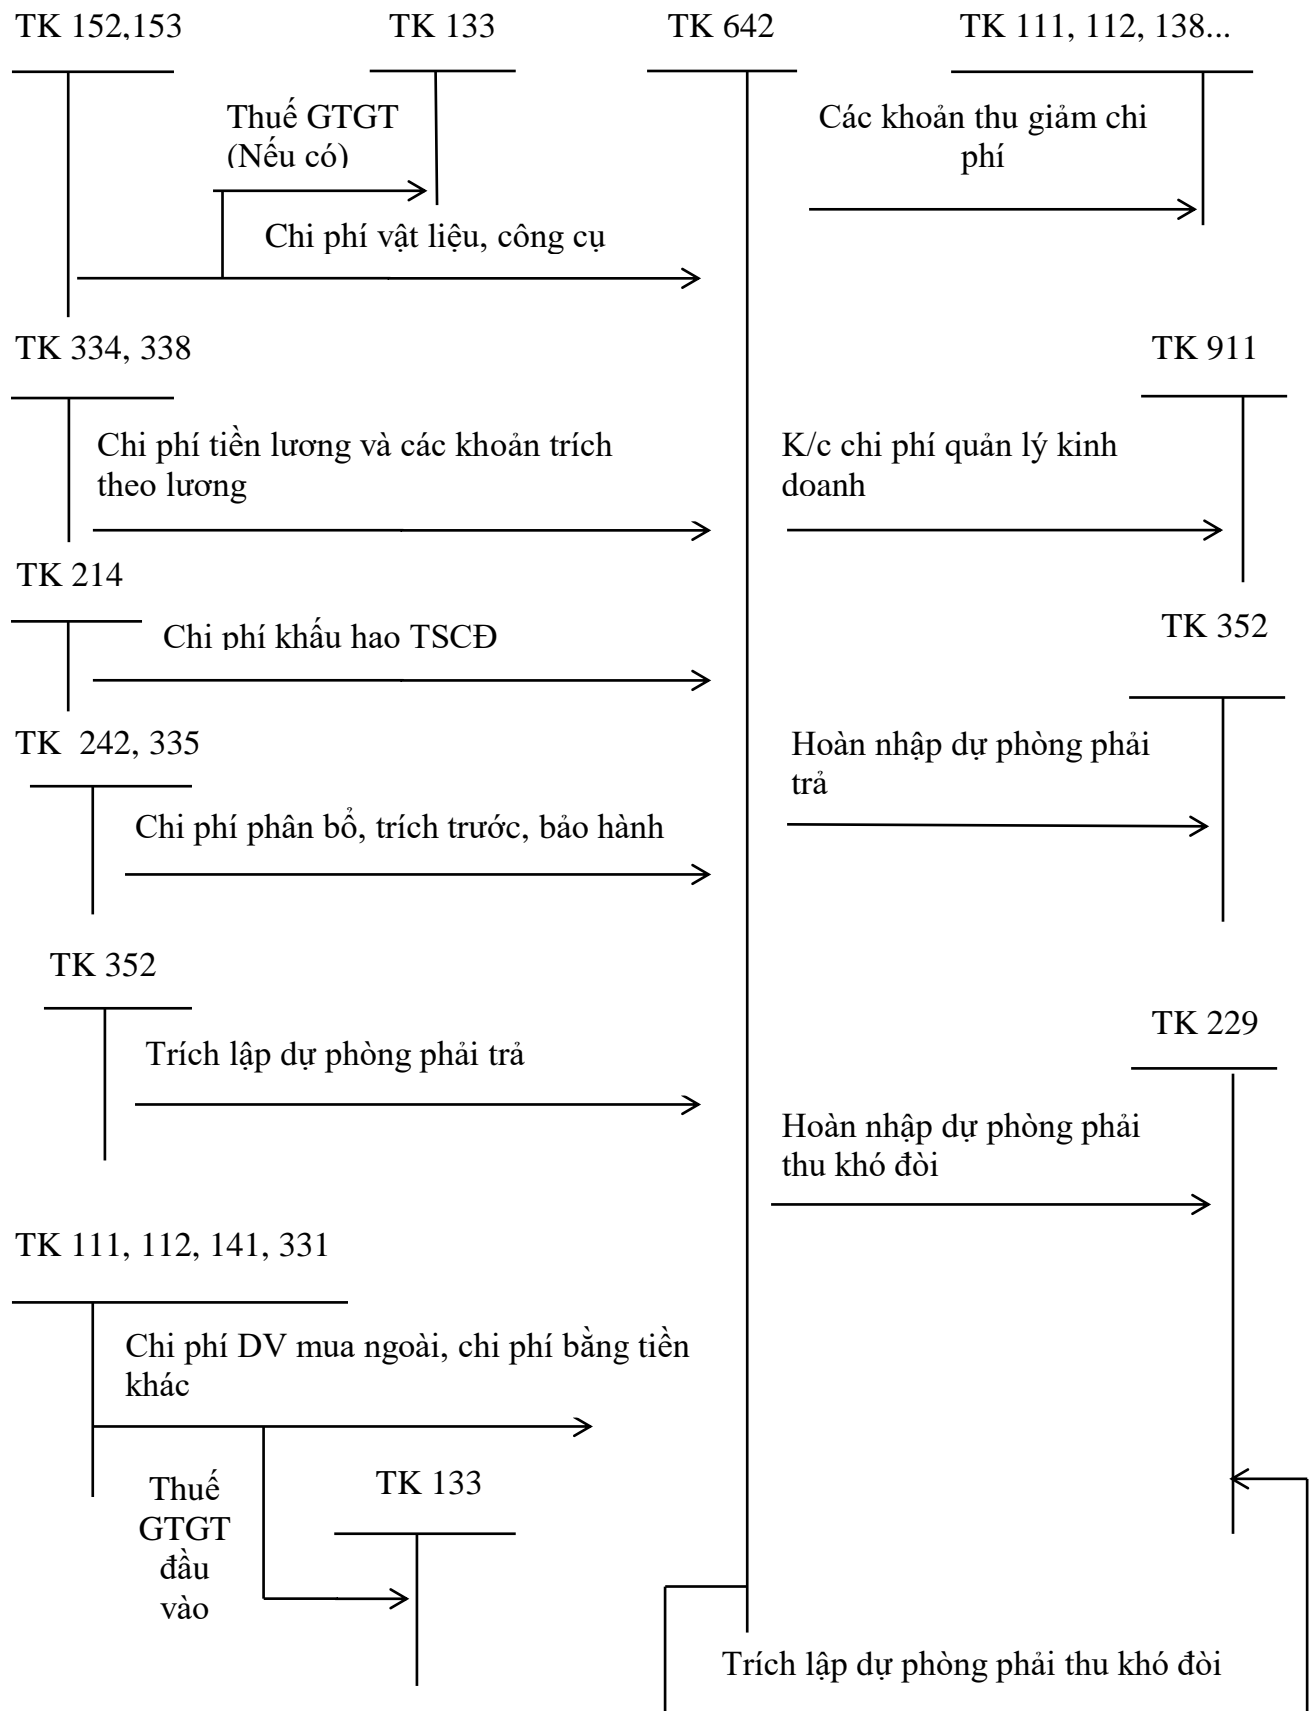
TK 152,153

TK 133

TK 642

TK 111, 112, 138...

Thuế GTGT (Nếu có)

Các khoản thu giảm chi phí

Chi phí vật liệu, công cụ

TK 334, 338

TK 911

Chi phí tiền lương và các khoản trích theo lương

K/c chi phí quản lý kinh doanh

TK 214

Chi phí khấu hao TSCĐ

TK 352

TK 242, 335

Hoàn nhập dự phòng phải trả

Chi phí phân bổ, trích trước, bảo hành

TK 352

TK 229

Trích lập dự phòng phải trả

Hoàn nhập dự phòng phải thu khó đòi

TK 111, 112, 141, 331

Chi phí DV mua ngoài, chi phí bằng tiền khác

Thuế GTGT đầu vào

TK 133

Trích lập dự phòng phải thu khó đòi